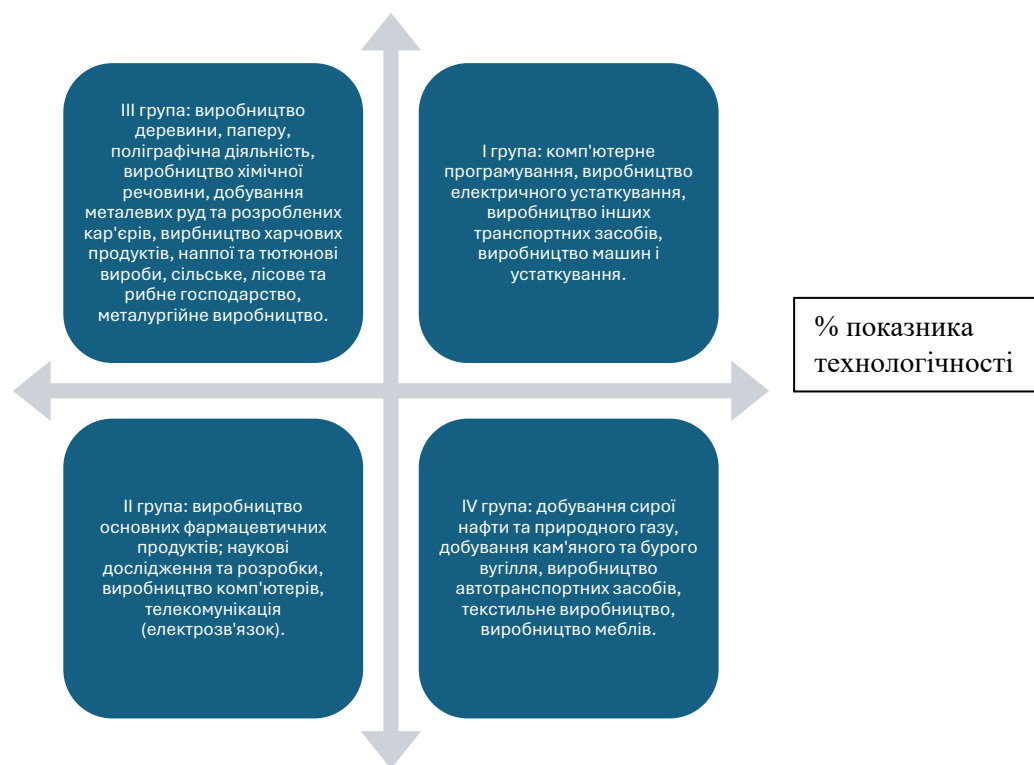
III група: виробництво деревини, паперу, поліграфічна діяльність, виробництво хімічної речовини, добування металевих руд та розроблених кар'єрів, вирбництво харчових продуктів, наппої та тютюнові вироби, сільське, лісове та рибне господарство, металургійне виробництво.

I група: комп'ютерне програмування, виробництво електричного устаткування, виробництво інших транспортних засобів, виробництво машин і устаткування.

% показника технологічності

II група: виробництво основних фармацевтичних продуктів; наукові дослідження та розробки, виробництво комп'ютерів, телекомунікація (електрозв'язок).

IV група: добування сирої нафти та природного газу, добування кам'яного та бурого вугілля, виробництво автотранспортних засобів, текстильне виробництво, виробництво меблів.